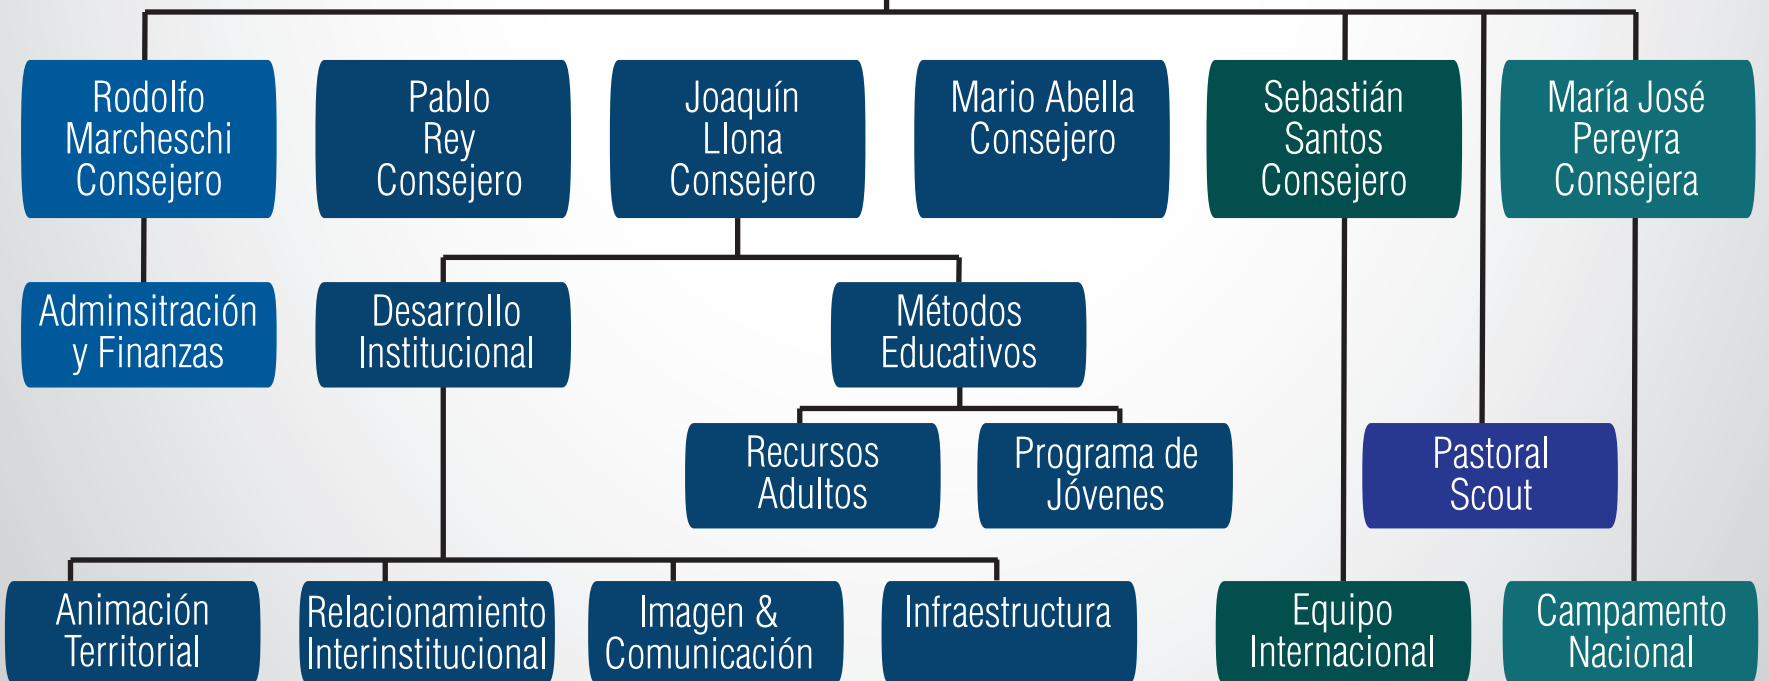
Rodolfo Marcheschi Consejero

Pablo Rey Consejero

Joaquín Llona Consejero

Mario Abella Consejero

Sebastián Santos Consejero

María José Pereyra Consejera

Adminsitración y Finanzas

Desarrollo Institucional

Métodos Educativos

Recursos Adultos

Programa de Jóvenes

Pastoral Scout

Animación Territorial

Relacionamiento Interinstitucional

Imagen & Comunicación

Infraestructura

Equipo Internacional

Campamento Nacional